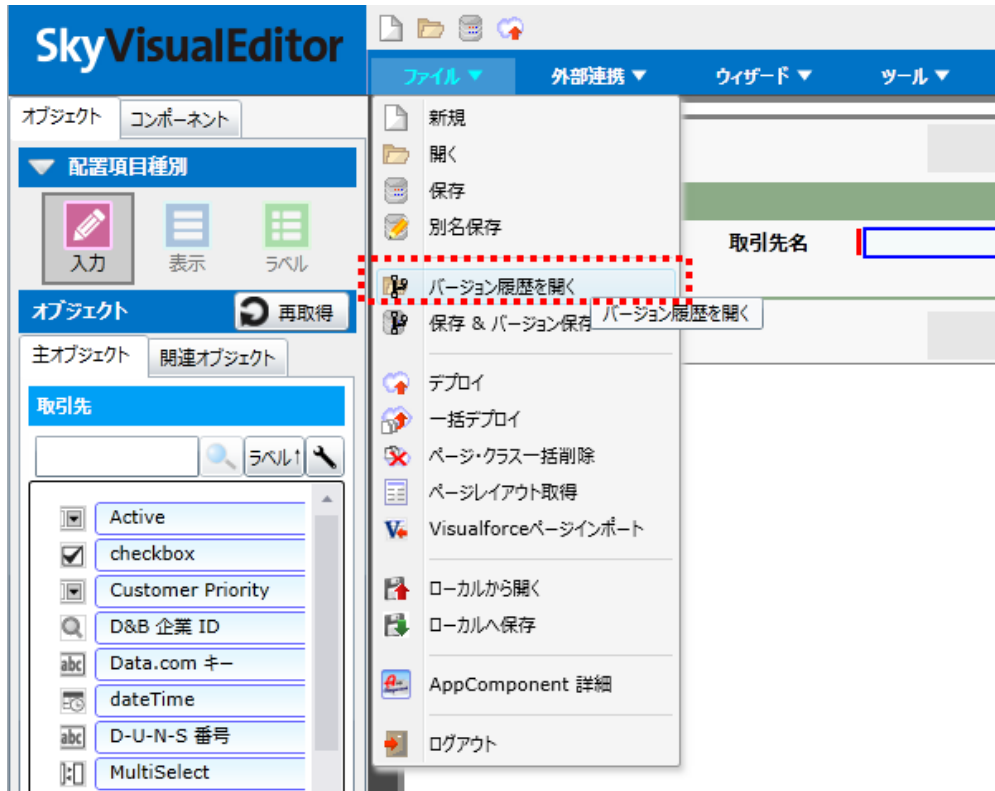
SkyVisualEditor

ファイル ▼ 外部連携 ▼ ウィザード ▼ ツール ▼

オブジェクト コンポーネント

配置項目種別

入力 表示 ラベル

オブジェクト 再取得

主オブジェクト 関連オブジェクト

取引先

ラベル↑

Active
checkbox
Customer Priority
D&B 企業 ID
Data.com キー
dateTime
D-U-N-S 番号
MultiSelect

新規
開く
保存
別名保存
バージョン履歴を開く
保存 & バージョン保存
バージョン履歴を開く
デプロイ
一括デプロイ
ページ・クラス一括削除
ページレイアウト取得
Visualforceページインポート
ローカルから開く
ローカルへ保存
AppComponent 詳細
ログアウト

取引先名